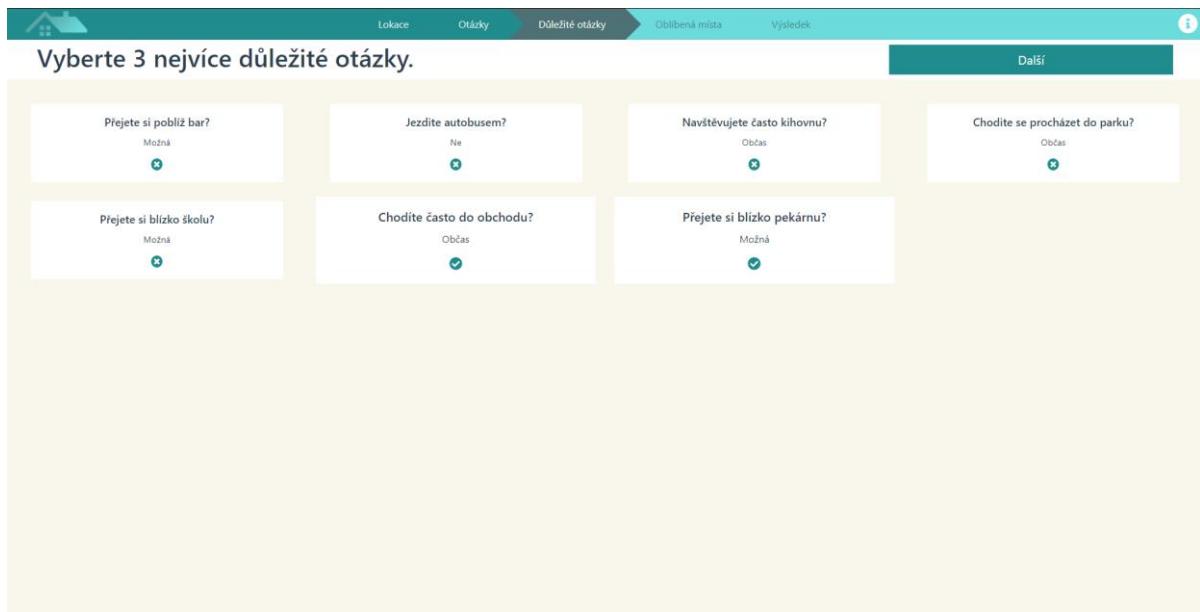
Lokace Otázky Důležité otázky Oblíbená místa Výsledek

Vyberte 3 nejvíce důležité otázky.

Další

Přejete si poblíž bar?
Možná

Jezdite autobusem?
Ne

Navštěvujete často kihovnu?
Občas

Chodíte se procházet do parku?
Občas

Přejete si blízko školu?
Možná

Chodíte často do obchodu?
Občas

Přejete si blízko pekárnu?
Možná